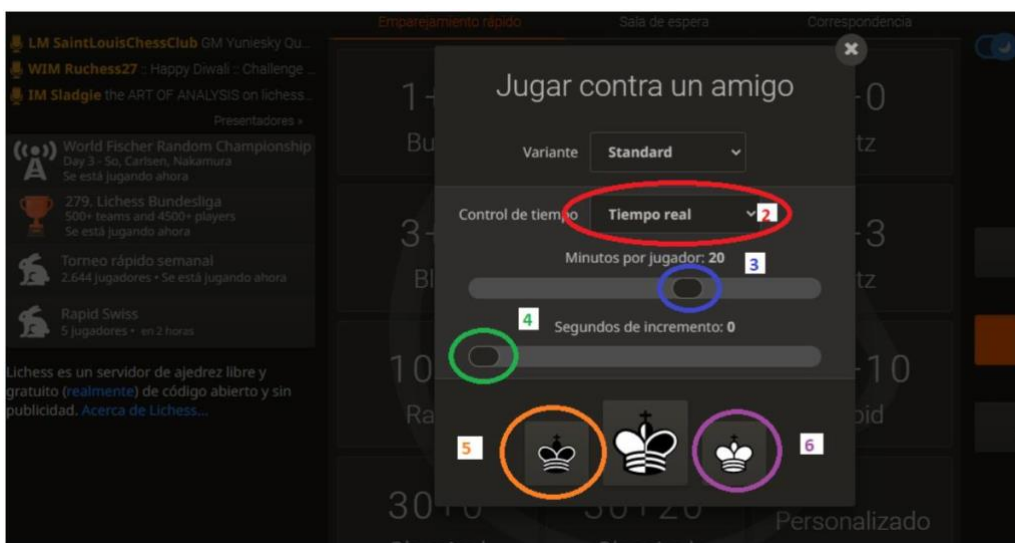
Emparejamiento rápido
Sala de espera
Correspondencia

LM SaintLouisChessClub GM Yuniesky Qu...
WIM Ruchess27 :: Happy Diwali :: Challenge ...
IM Sladgie the ART OF ANALYSIS on lichess...
Presentadores »

World Fischer Random Championship
Day 3 - So, Carlsen, Nakamura
Se está jugando ahora

279. Lichess Bundesliga
500+ teams and 4500+ players
Se está jugando ahora

Torneo rápido semanal
2.644 jugadores • Se está jugando ahora

Rapid Swiss
5 jugadores • en 2 horas

Lichess es un servidor de ajedrez libre y gratuito (realmente) de código abierto y sin publicidad. Acerca de Lichess...

1+0
Bu
3+
Bl
10
Ra
30+0
30+20
+0
tz
+3
tz
+10
pid
Personalizado

Jugar contra un amigo

Variante Standard

Control de tiempo Tiempo real

2

Minutos por jugador: 20

3

4

Segundos de incremento: 0

5

6